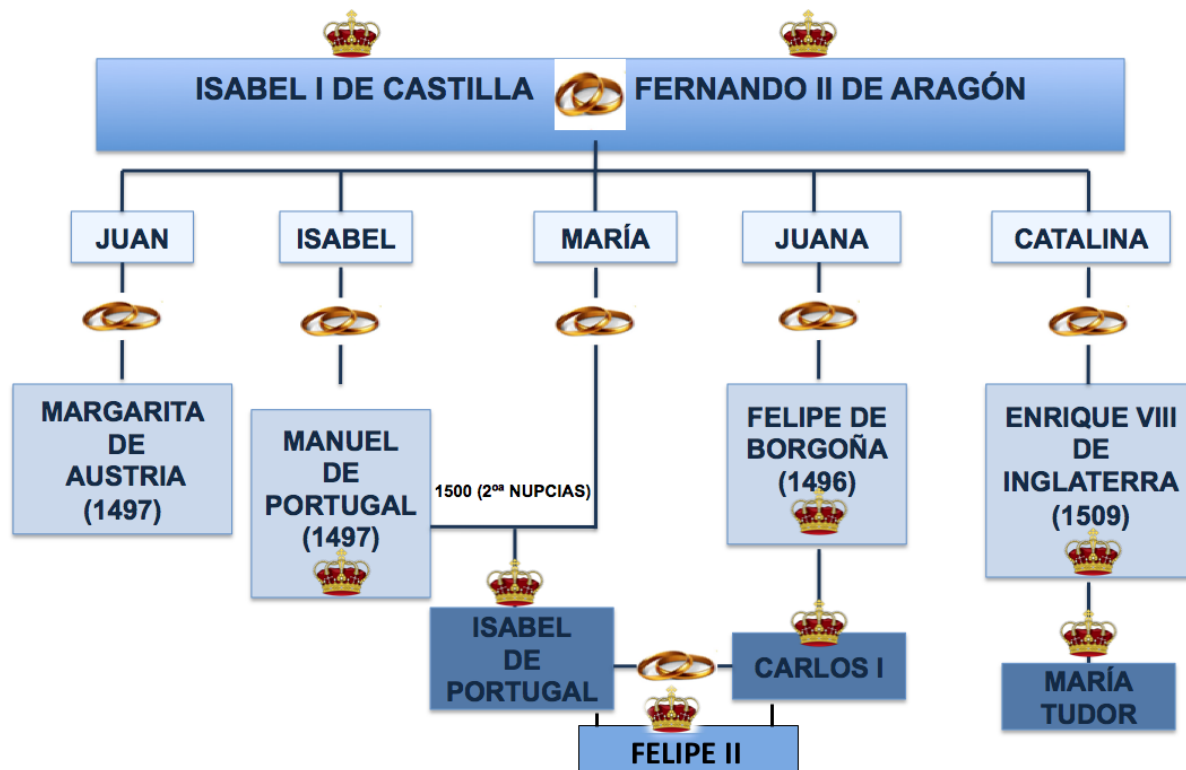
ISABEL I DE CASTILLA FERNANDO II DE ARAGÓN

JUAN

ISABEL

MARÍA

JUANA

CATALINA

MARGARITA DE AUSTRIA (1497)

MANUEL DE PORTUGAL (1497)

1500 ($2^{as}$ NUPCIAS)

FELIPE DE BORGOÑA (1496)

ENRIQUE VIII DE INGLATERRA (1509)

ISABEL DE PORTUGAL

CARLOS I

MARÍA TUDOR

FELIPE II